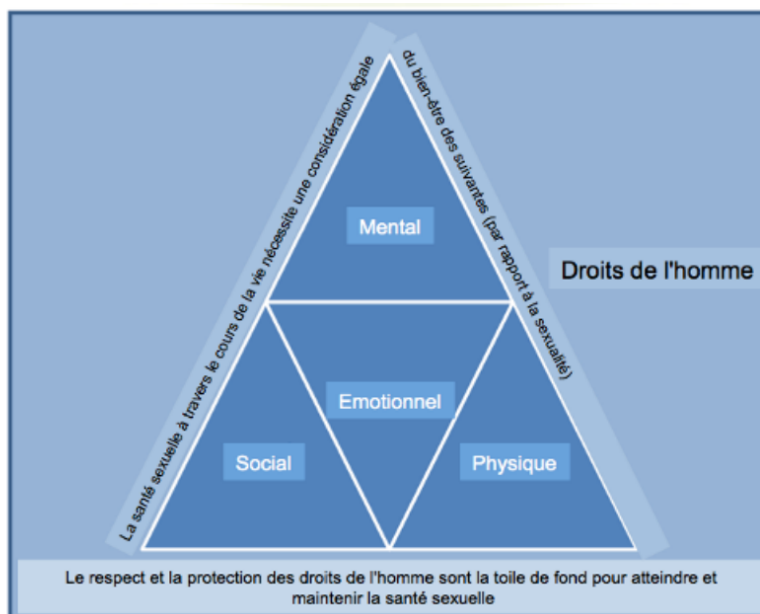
La santé sexuelle à travers le cours de la vie nécessite une considération égale

du bien-être des suivantes (par rapport à la sexualité)

Mental

Droits de l'homme

Emotionnel

Social

Physique

Le respect et la protection des droits de l'homme sont la toile de fond pour atteindre et maintenir la santé sexuelle